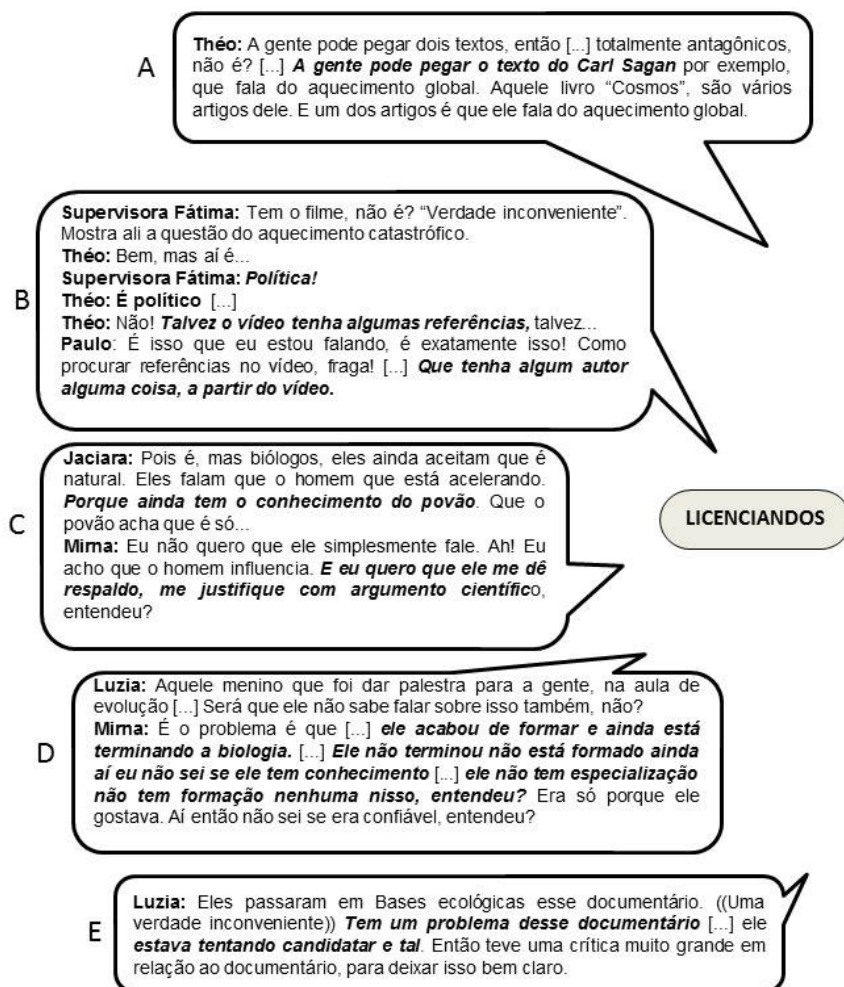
A

**Théo:** A gente pode pegar dois textos, então [...] totalmente antagônicos, não é? [...] ***A gente pode pegar o texto do Carl Sagan*** por exemplo, que fala do aquecimento global. Aquele livro "Cosmos", são vários artigos dele. E um dos artigos é que ele fala do aquecimento global.

B

**Supervisora Fátima:** Tem o filme, não é? "Verdade inconveniente". Mostra ali a questão do aquecimento catastrófico.
**Théo:** Bem, mas aí é...
**Supervisora Fátima:** ***Política!***
**Théo: É político** [...]
**Théo:** Não! ***Talvez o vídeo tenha algumas referências,*** talvez...
**Paulo**: É isso que eu estou falando, é exatamente isso! Como procurar referências no vídeo, fraga! [...] ***Que tenha algum autor alguma coisa, a partir do vídeo.***

C

**Jaciara:** Pois é, mas biólogos, eles ainda aceitam que é natural. Eles falam que o homem que está acelerando. ***Porque ainda tem o conhecimento do povão***. Que o povão acha que é só...
**Mirna:** Eu não quero que ele simplesmente fale. Ah! Eu acho que o homem influencia. ***E eu quero que ele me dê respaldo, me justifique com argumento científic***o, entendeu?

LICENCIANDOS

D

**Luzia:** Aquele menino que foi dar palestra para a gente, na aula de evolução [...] Será que ele não sabe falar sobre isso também, não?
**Mirna:** É o problema é que [...] ***ele acabou de formar e ainda está terminando a biologia.*** [...] ***Ele não terminou não está formado ainda aí eu não sei se ele tem conhecimento*** [...] ***ele não tem especialização não tem formação nenhuma nisso, entendeu?*** Era só porque ele gostava. Aí então não sei se era confiável, entendeu?

E

**Luzia:** Eles passaram em Bases ecológicas esse documentário. ((Uma verdade inconveniente)) ***Tem um problema desse documentário*** [...] ele ***estava tentando candidatar e tal***. Então teve uma crítica muito grande em relação ao documentário, para deixar isso bem claro.